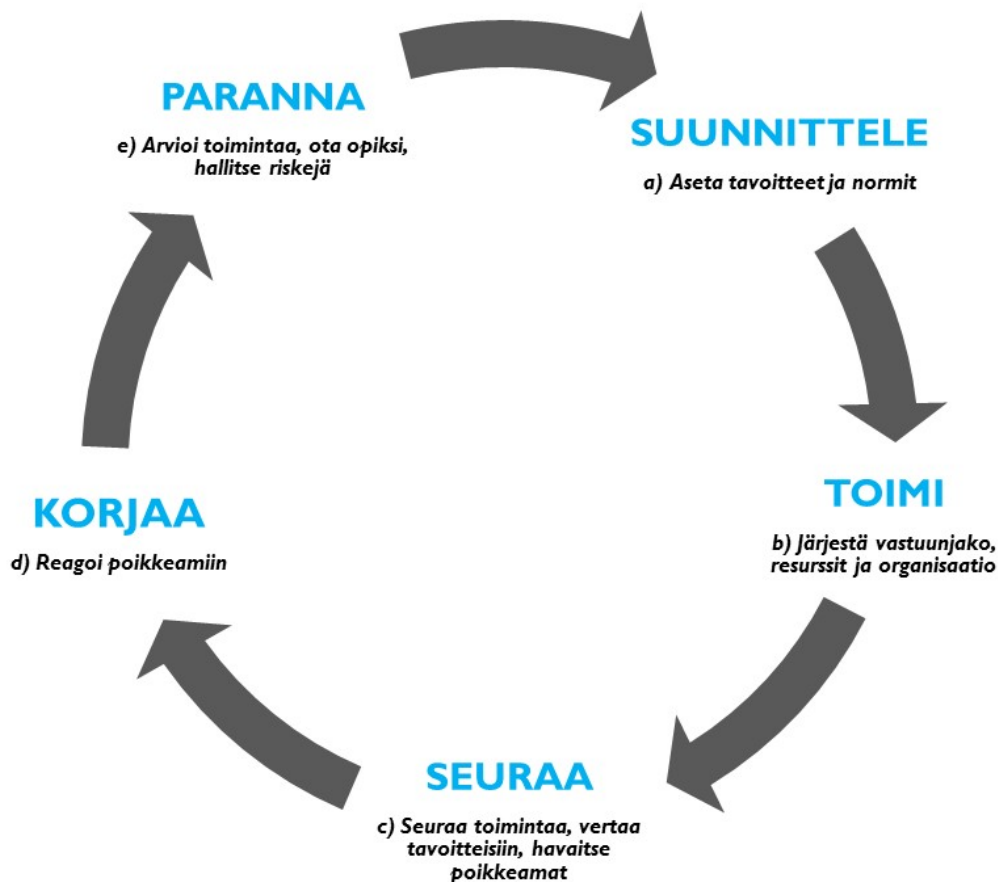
PARANNA

e) Arvioi toimintaa, ota opiksi, hallitse riskejä

SUUNNITTELE

a) Aseta tavoitteet ja normit

TOIMI

b) Järjestä vastuunjako, resurssit ja organisaatio

SEURAA

c) Seuraa toimintaa, vertaa tavoitteisiin, havaitse poikkeamat

KORJAA

d) Reagoi poikkeamiin